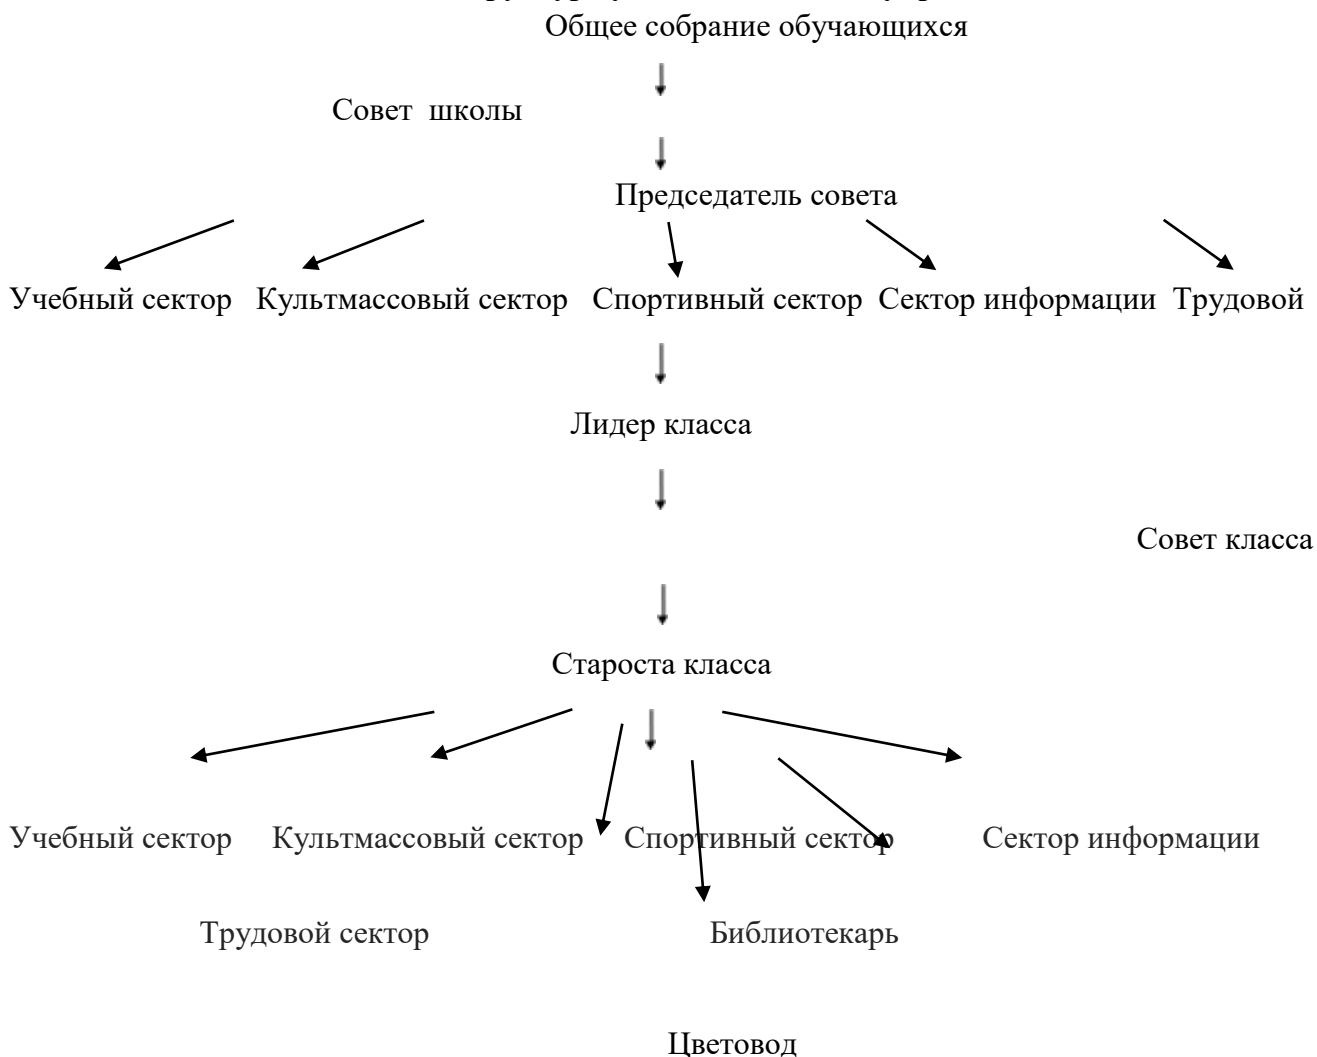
Общее собрание обучающихся

Совет школы

Председатель совета

Учебный сектор Культмассовый сектор Спортивный сектор Сектор информации Трудовой

Лидер класса

Совет класса

Староста класса

Учебный сектор Культмассовый сектор Спортивный сектор Сектор информации

Трудовой сектор Библиотекарь

Цветовод